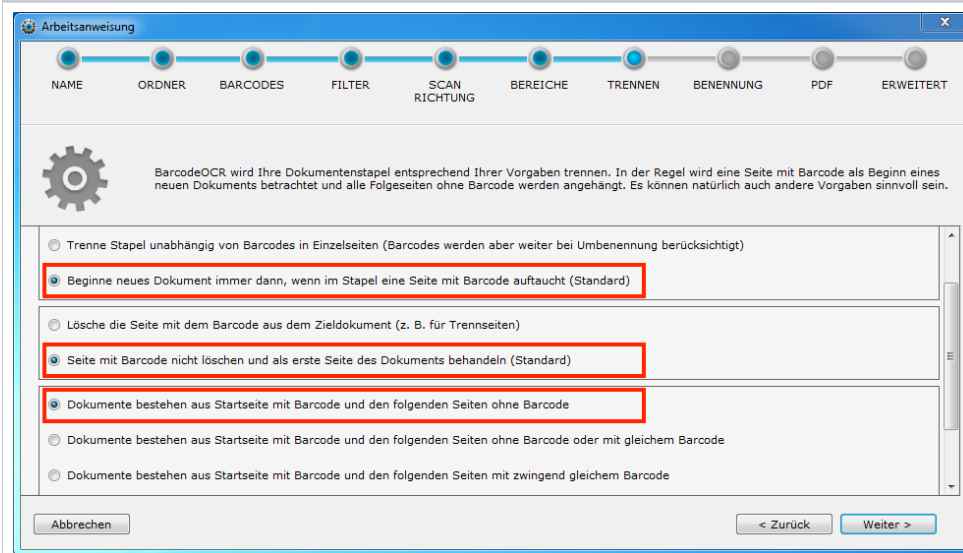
Arbeitsanweisung

NAME ORDNER BARCODES FILTER SCAN RICHTUNG BEREICHE TRENNEN BENENNUNG PDF ERWEITERT

BarcodeOCR wird Ihre Dokumentenstapel entsprechend Ihrer Vorgaben trennen. In der Regel wird eine Seite mit Barcode als Beginn eines neuen Dokuments betrachtet und alle Folgeseiten ohne Barcode werden angehängt. Es können natürlich auch andere Vorgaben sinnvoll sein.

Trenne Stapel unabhängig von Barcodes in Einzelseiten (Barcodes werden aber weiter bei Umbenennung berücksichtigt)

Beginne neues Dokument immer dann, wenn im Stapel eine Seite mit Barcode auftaucht (Standard)

Lösche die Seite mit dem Barcode aus dem Zieldokument (z. B. für Trennseiten)

Seite mit Barcode nicht löschen und als erste Seite des Dokuments behandeln (Standard)

Dokumente bestehen aus Startseite mit Barcode und den folgenden Seiten ohne Barcode

Dokumente bestehen aus Startseite mit Barcode und den folgenden Seiten ohne Barcode oder mit gleichem Barcode

Dokumente bestehen aus Startseite mit Barcode und den folgenden Seiten mit zwingend gleichem Barcode

Abbrechen

< Zurück

Weiter >